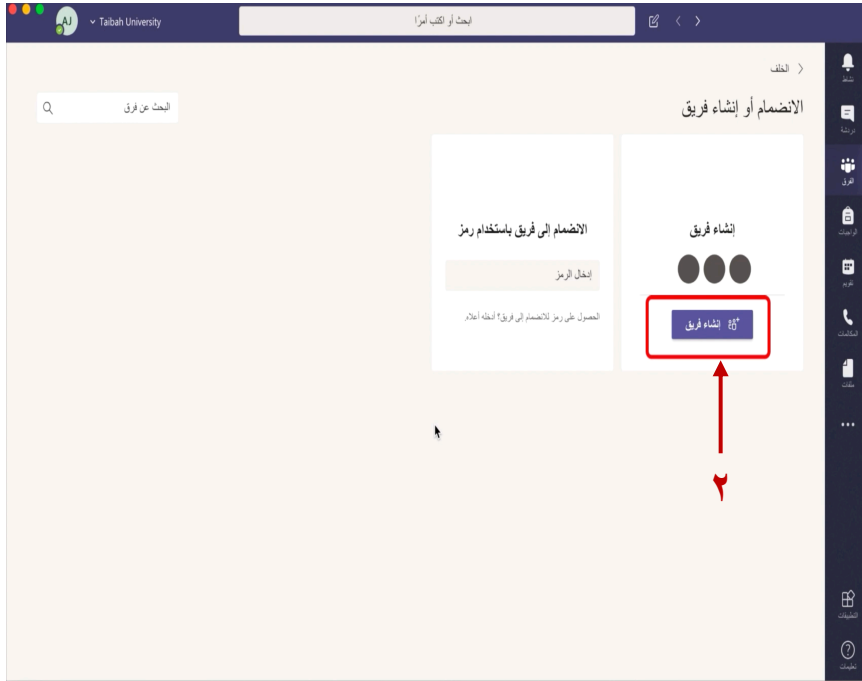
AJ Taibah University

ابحث أو اكتب أمرًا

نشاط
دردشة
الفرق
الواجبات
تقويم
المكالمات
ملفات
...
التطبيقات
تعليمات

الخلف

الانضمام أو إنشاء فريق

البحث عن فريق

إنشاء فريق

إنشاء فريق

الانضمام إلى فريق باستخدام رمز

إدخال الرمز

الحصول على رمز للانضمام إلى فريق؟ ادخله أعلاه.

٢